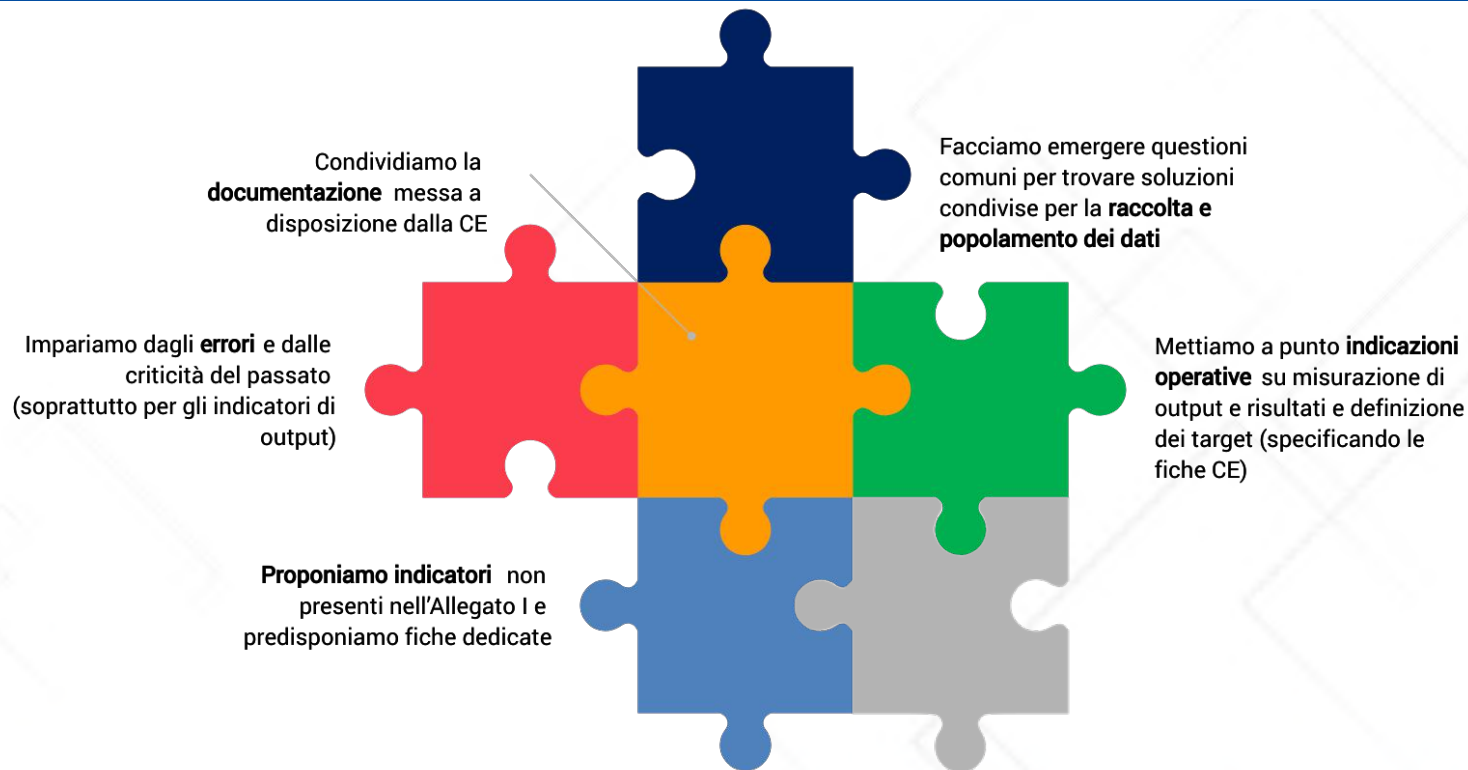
Condividiamo la **documentazione** messa a disposizione dalla CE

Facciamo emergere questioni comuni per trovare soluzioni condivise per la **raccolta e popolamento dei dati**

Impariamo dagli **errori** e dalle criticità del passato (soprattutto per gli indicatori di output)

Mettiamo a punto **indicazioni operative** su misurazione di output e risultati e definizione dei target (specificando le fiche CE)

**Proponiamo indicatori** non presenti nell'Allegato I e predisponiamo fiche dedicate